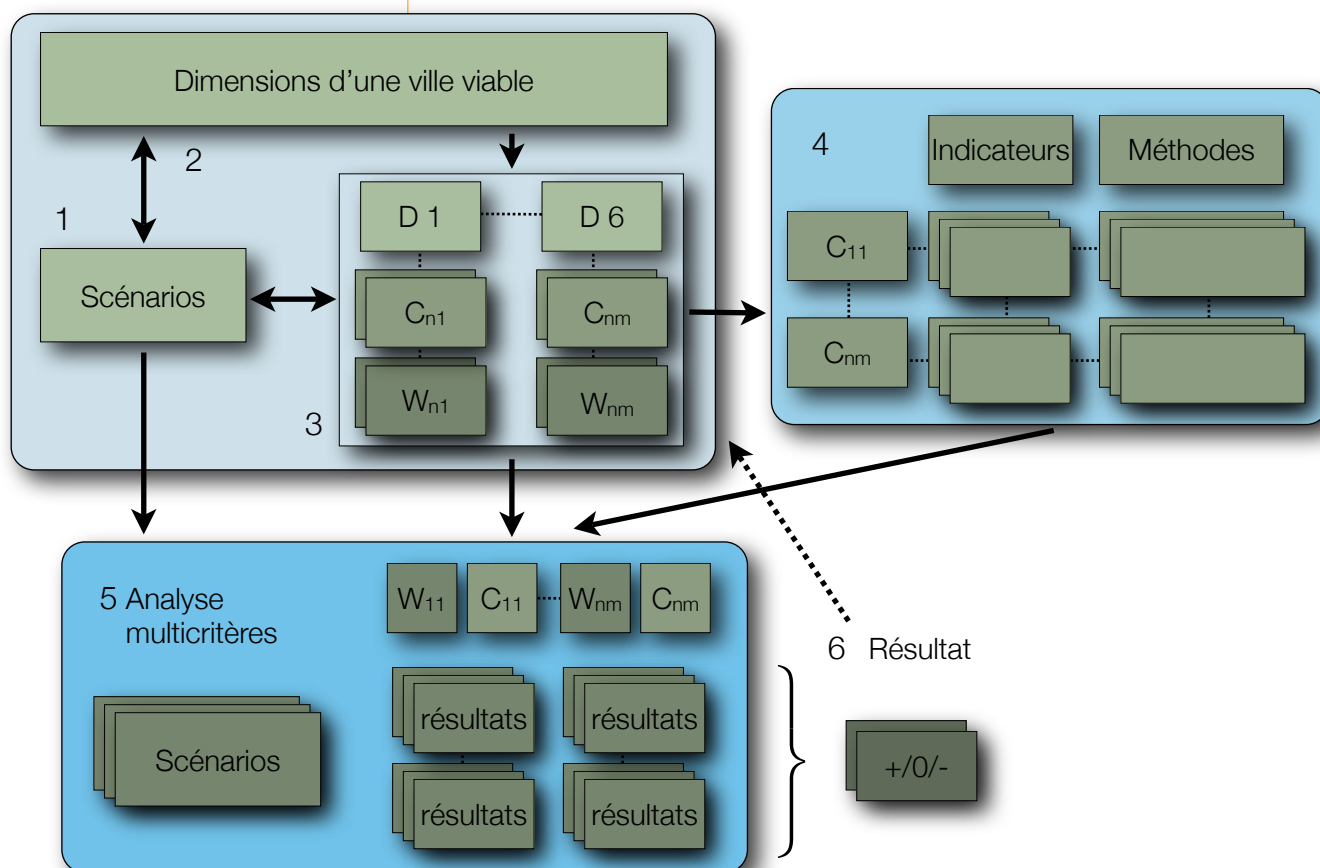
Dimensions d'une ville viable

2

1

Scénarios

D 1

D 6

$C_{n1}$

$C_{nm}$

$W_{n1}$

$W_{nm}$

3

4

Indicateurs

Méthodes

$C_{11}$

$C_{nm}$

5 Analyse multicritères

$W_{11}$

$C_{11}$

$W_{nm}$

$C_{nm}$

Scénarios

résultats

résultats

résultats

résultats

6 Résultat

+/0/-